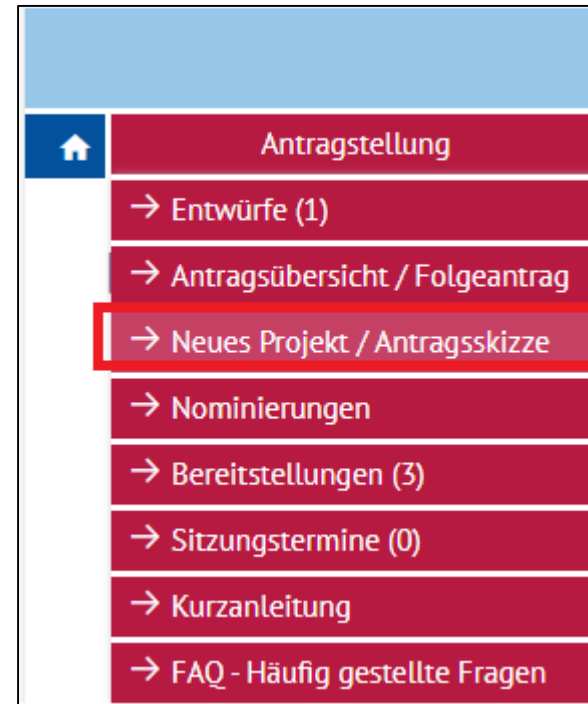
Antragstellung

→ Entwürfe (1)

→ Antragsübersicht / Folgeantrag

→ Neues Projekt / Antragsskizze

→ Nominierungen

→ Bereitstellungen (3)

→ Sitzungstermine (0)

→ Kurzanleitung

→ FAQ - Häufig gestellte Fragen